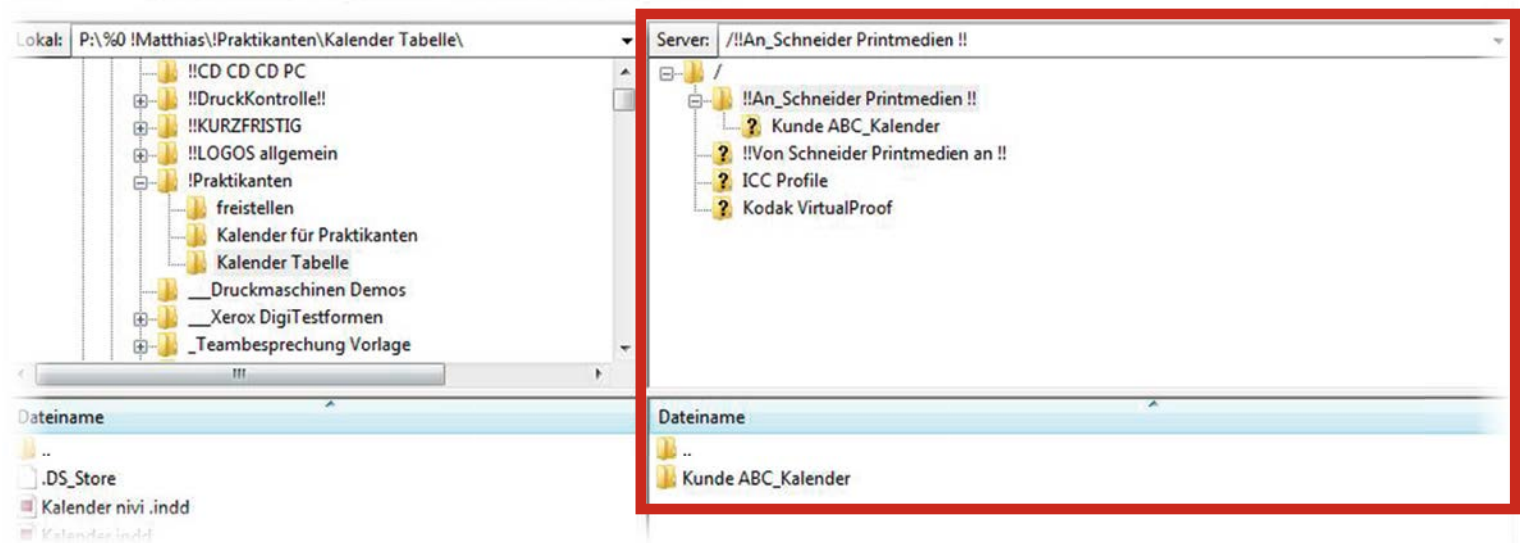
Lokal: P:\%0 !Matthias\!Praktikanten\Kalender Tabelle\

!!CD CD CD PC
!!DruckKontrolle!!
!!KURZFRISTIG
!!LOGOS allgemein
!Praktikanten
freistellen
Kalender für Praktikanten
Kalender Tabelle
___Druckmaschinen Demos
___Xerox DigiTestformen
_Teambesprechung Vorlage

Dateiname
..
.DS_Store
Kalender nivi .indd
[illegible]

Server: /!!An_Schneider Printmedien !!

/
!!An_Schneider Printmedien !!
Kunde ABC_Kalender
!!Von Schneider Printmedien an !!
ICC Profile
Kodak VirtualProof

Dateiname
..
Kunde ABC_Kalender